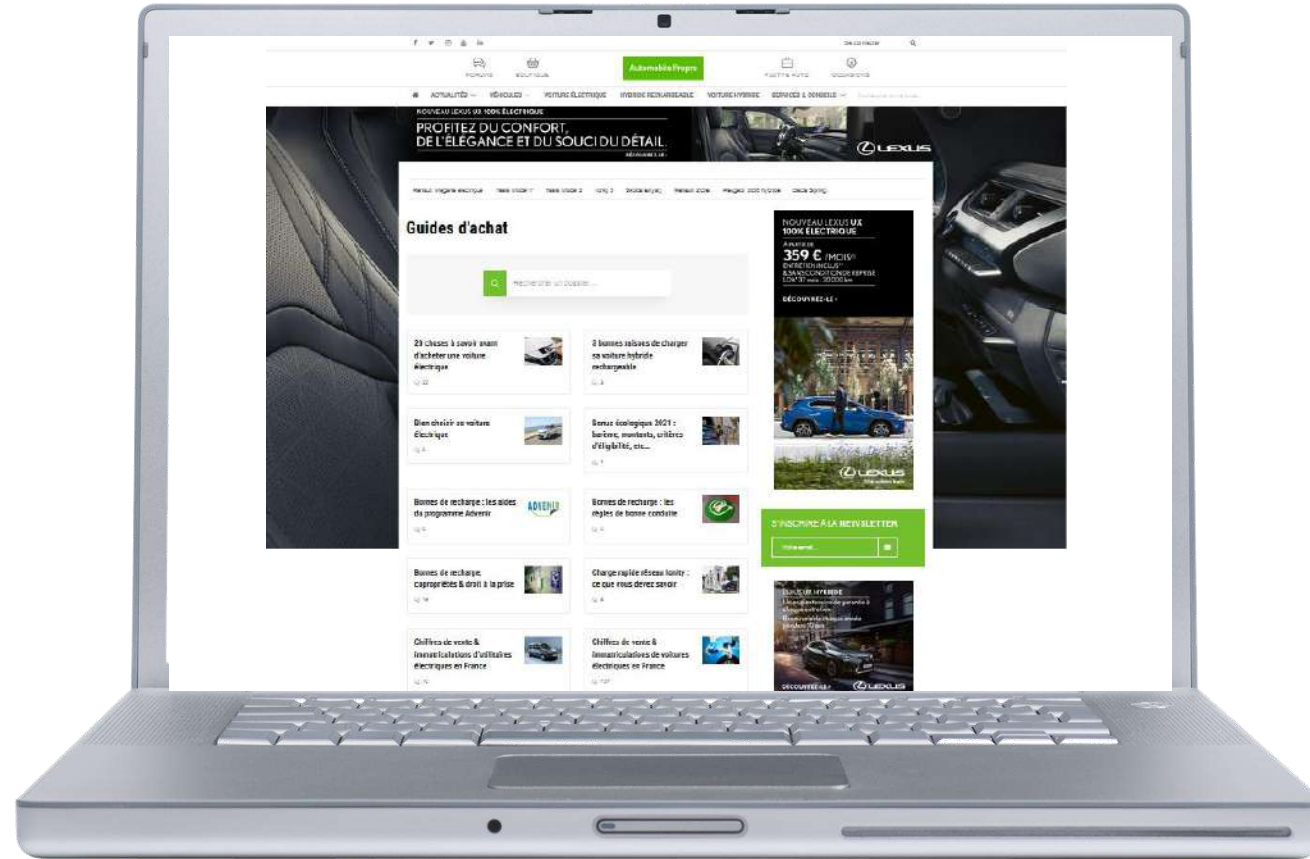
Se connecter

FORUMS BOUTIQUE Automobile Propre FLOTTE AUTO OCCASIONS

ACTUALITÉS VÉHICULES VOITURE ÉLECTRIQUE HYBRIDE RECHARGEABLE VOITURE HYBRIDE SERVICES & CONSEILS

NOUVEAU LEXUS UX 100% ÉLECTRIQUE
PROFITEZ DU CONFORT, DE L'ÉLÉGANCE ET DU SOUCI DU DÉTAIL.
DÉCOUVREZ-LE
LEXUS

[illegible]

Guides d'achat

Rechercher un dossier...

23 choses à savoir avant d'acheter une voiture électrique
22

8 bonnes raisons de charger sa voiture hybride rechargeable
3

Bien choisir sa voiture électrique
4

Bonus écologique 2021 : barème, montants, critères d'éligibilité, etc...
1

Bornes de recharge : les aides du programme Advenir
ADVENIR

Bornes de recharge : les règles de bonne conduite

Bornes de recharge, copropriétés & droit à la prise
14

Charge rapide réseau Ionity : ce que vous devez savoir
6

Chiffres de vente & immatriculations d'utilitaires électriques en France

Chiffres de vente & immatriculations de voitures électriques en France
127

NOUVEAU LEXUS UX 100% ÉLECTRIQUE
À PARTIR DE
359 € /MOIS
ENTRETIEN INCLUS
& SANS CONDITION DE REPRISE
LOA 37 mois - 30 000 km
DÉCOUVREZ-LE
LEXUS

S'INSCRIRE À LA NEWSLETTER
Votre email...

LEXUS UX HYBRIDE
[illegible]
DÉCOUVREZ-LE
LEXUS